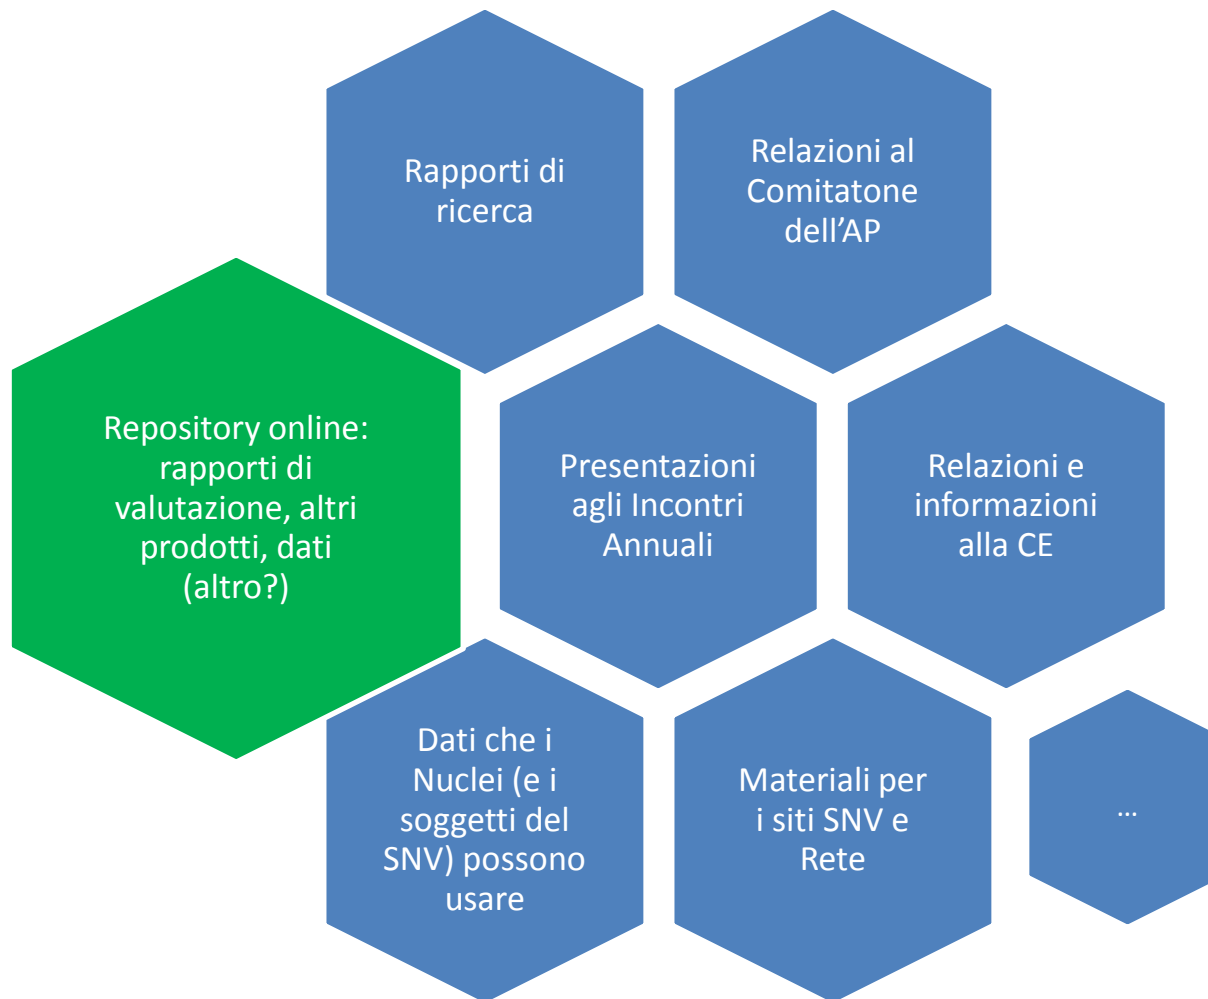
Rapporti di ricerca

Relazioni al Comitatone dell’AP

Repository online: rapporti di valutazione, altri prodotti, dati (altro?)

Presentazioni agli Incontri Annuali

Relazioni e informazioni alla CE

Dati che i Nuclei (e i soggetti del SNV) possono usare

Materiali per i siti SNV e Rete

…